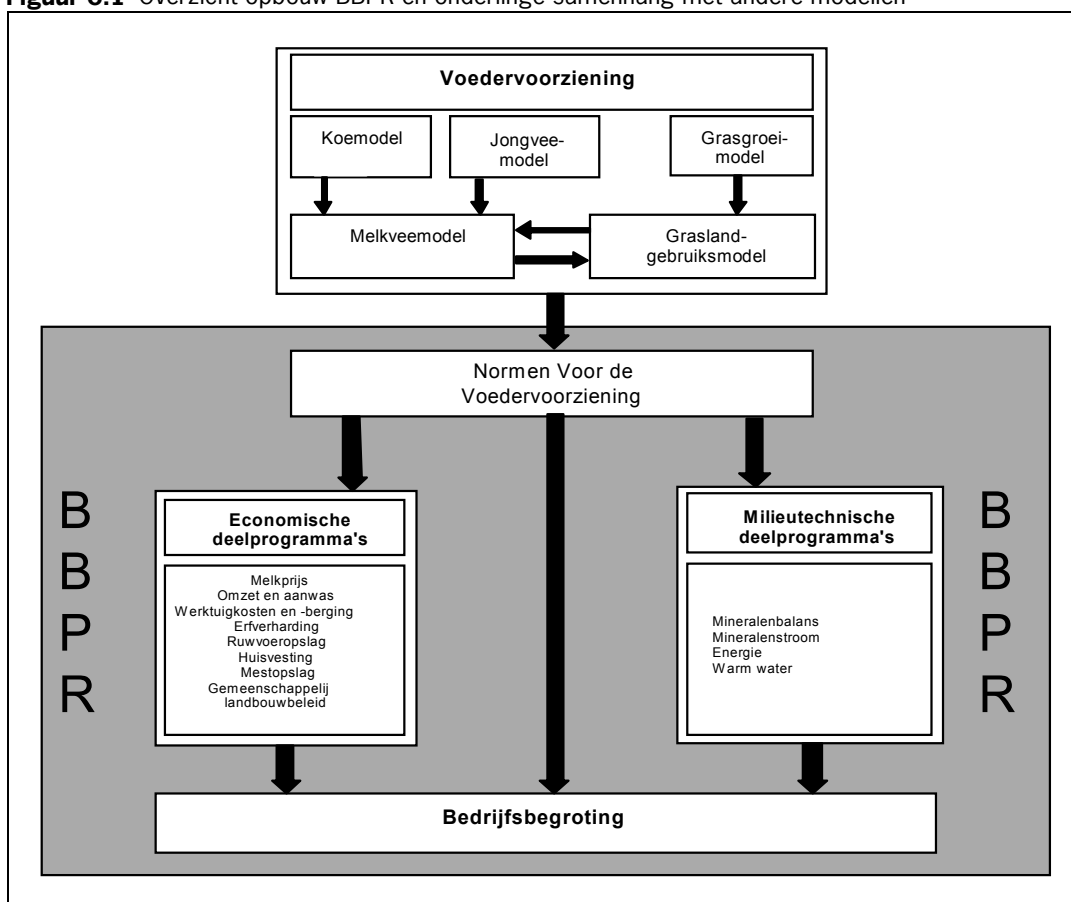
Figuur 3.1 Overzicht opbouw BBPR en onderlinge samenhang met andere modellen

Voedervoorziening

Koemodel

Jongveemodel

Grasgroeimodel

Melkveemodel

Graslandgebruiksmodel

Normen Voor de Voedervoorziening

B B P R

Economische deelprogramma's

Melkprijs
Omzet en aanwas
Werktuigkosten en -berging
Erfverharding
Ruwvoeropslag
Huisvesting
Mestopslag
Gemeenschappelijk landbouwbeleid

Milieutechnische deelprogramma's

Mineralenbalans
Mineralenstroom
Energie
Warm water

B B P R

Bedrijfsbegroting